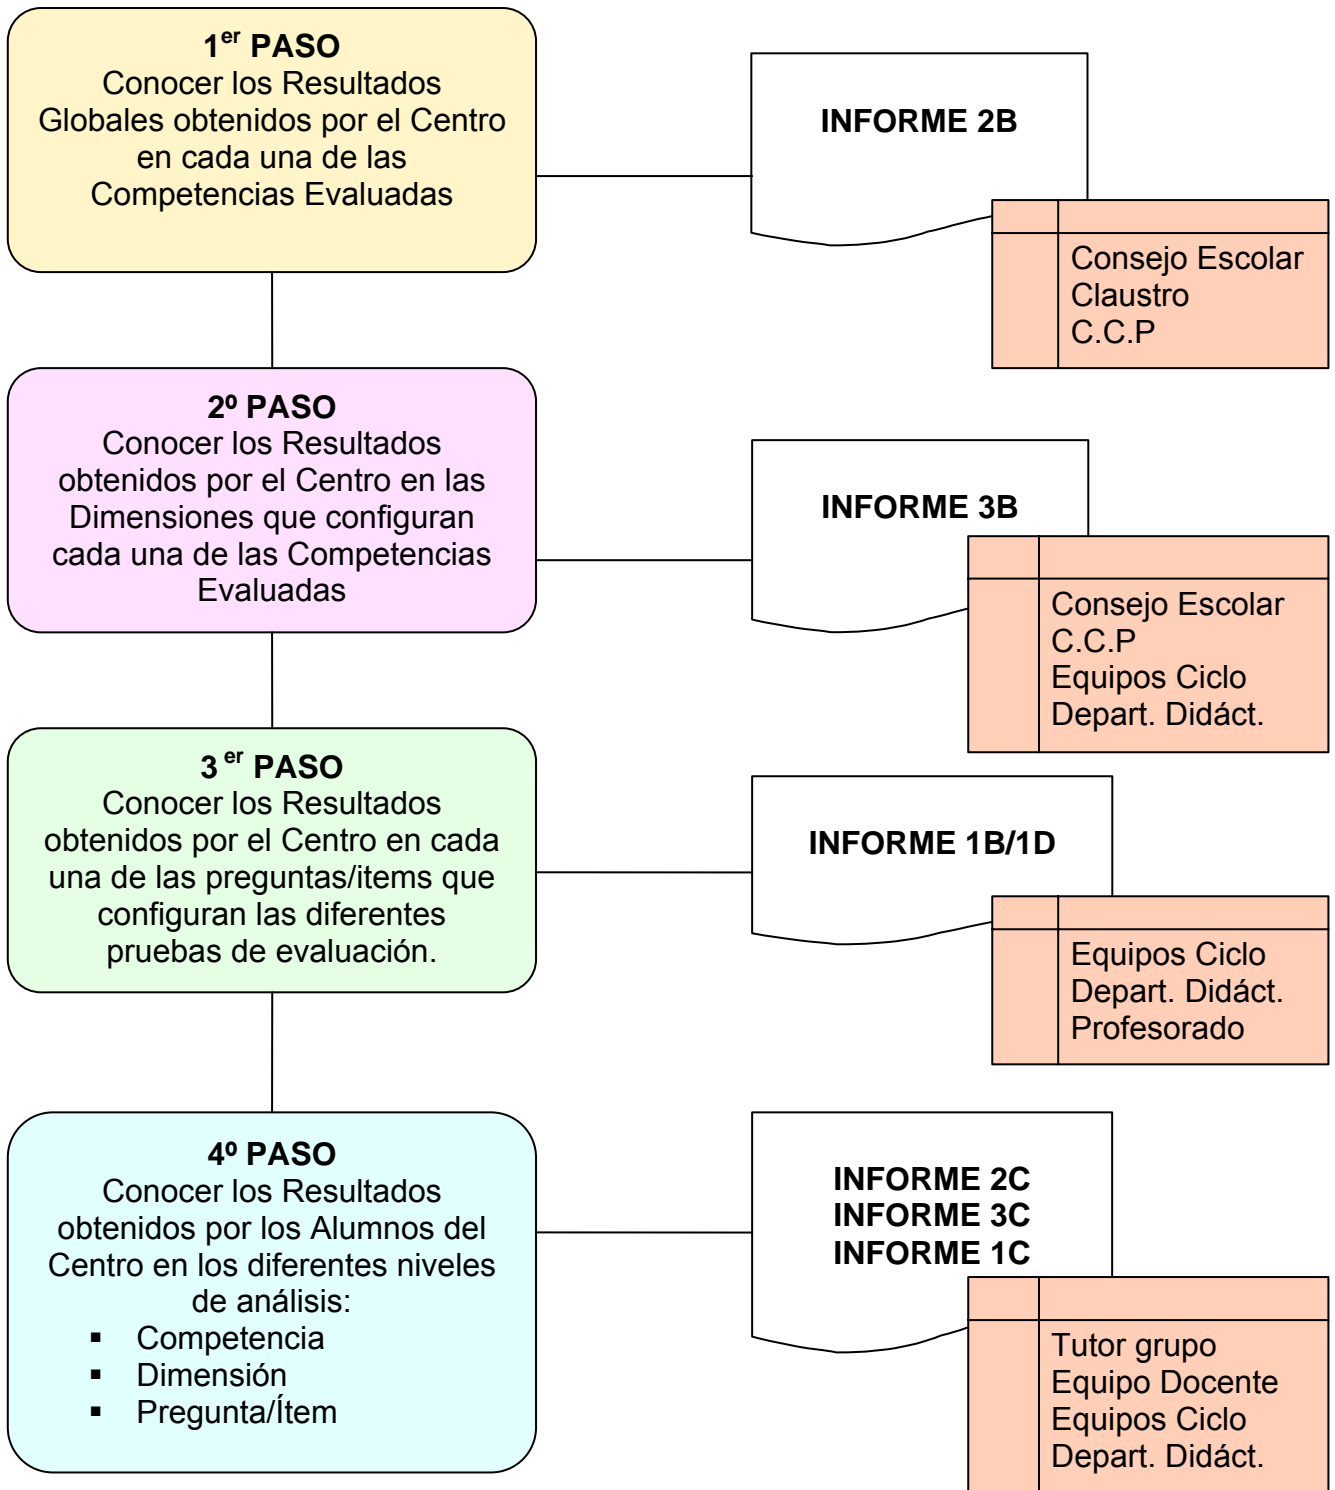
1$^{er}$ PASO
Conocer los Resultados Globales obtenidos por el Centro en cada una de las Competencias Evaluadas

INFORME 2B

Consejo Escolar
Claustro
C.C.P

2º PASO
Conocer los Resultados obtenidos por el Centro en las Dimensiones que configuran cada una de las Competencias Evaluadas

INFORME 3B

Consejo Escolar
C.C.P
Equipos Ciclo
Depart. Didáct.

3$^{er}$ PASO
Conocer los Resultados obtenidos por el Centro en cada una de las preguntas/items que configuran las diferentes pruebas de evaluación.

INFORME 1B/1D

Equipos Ciclo
Depart. Didáct.
Profesorado

4º PASO
Conocer los Resultados obtenidos por los Alumnos del Centro en los diferentes niveles de análisis:
▪ Competencia
▪ Dimensión
▪ Pregunta/Ítem

INFORME 2C
INFORME 3C
INFORME 1C

Tutor grupo
Equipo Docente
Equipos Ciclo
Depart. Didáct.